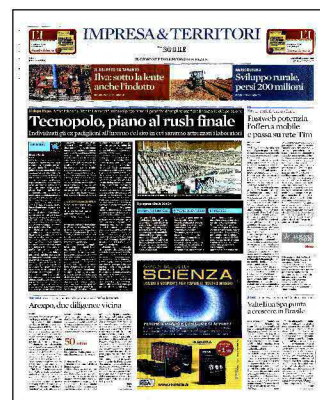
IMPRESA & TERRITORI

Ilva: sotto la lente anche l'indotto

Sviluppo rurale, persi 200 milioni

Tecnopolo, piano al rush finale

Fastweb potenzia l'offerta mobile e passa su rete Tim

SCIENZA

Arcopo, due dilemmi vicini

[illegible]